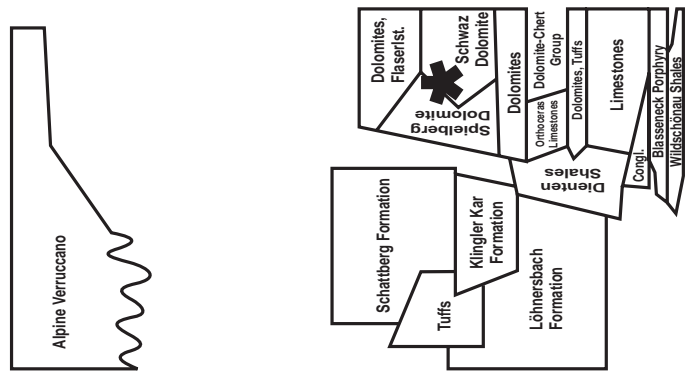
Alpine Verruccano

Dolomites, Flaserlst.

Schwaz Dolomite

Spielberg Dolomite

Dolomites

Dolomite-Chert Group

Orthoceras Limestones

Dolomites, Tuffs

Limestones

Blasseneck Porphyry

Wildschönau Shales

Congl.

Dienten Shales

Schattberg Formation

Klingler Kar Formation

Tuffs

Löhnersbach Formation